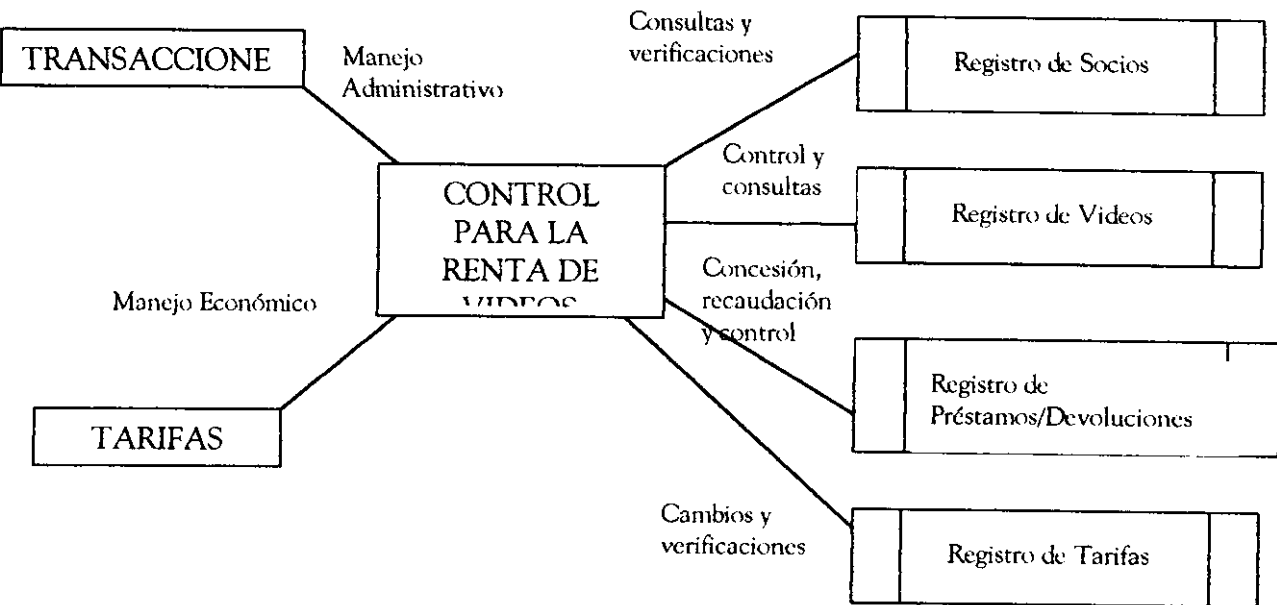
TRANSACCIONE

Manejo Administrativo

Consultas y verificaciones

Registro de Socios

CONTROL PARA LA RENTA DE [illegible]

Control y consultas

Registro de Videos

Manejo Económico

Concesión, recaudación y control

Registro de Préstamos/Devoluciones

TARIFAS

Cambios y verificaciones

Registro de Tarifas